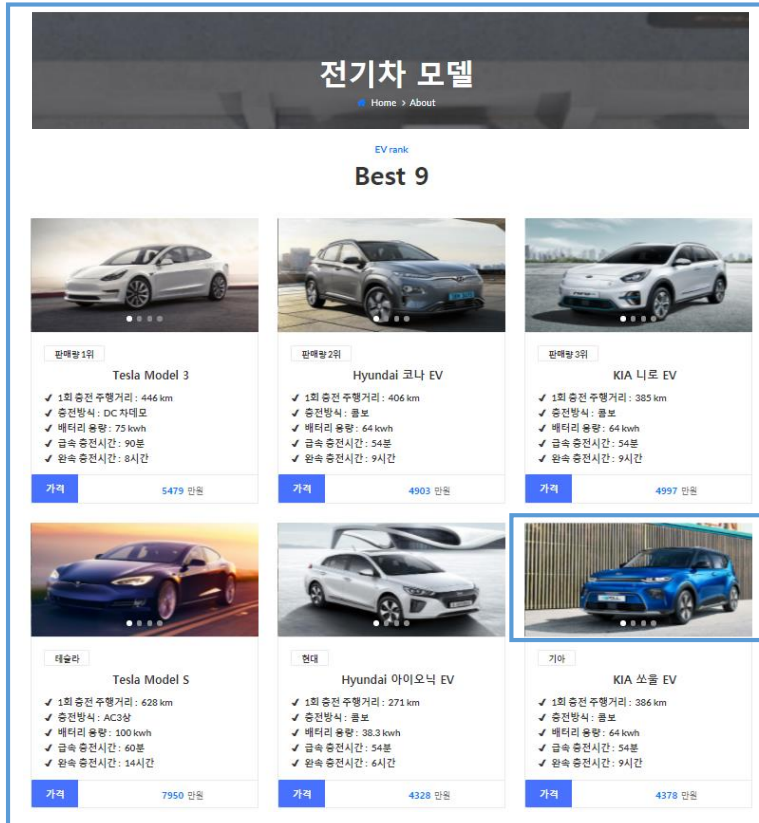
전기차 모델

Home > About

EV rank

Best 9

판매량1위

Tesla Model 3

✓ 1회 충전 주행거리 : 446 km
✓ 충전방식 : DC 차데모
✓ 배터리 용량 : 75 kwh
✓ 급속 충전시간 : 90분
✓ 완속 충전시간 : 8시간

가격 5479 만원

판매량2위

Hyundai 코나 EV

✓ 1회 충전 주행거리 : 406 km
✓ 충전방식 : 콤보
✓ 배터리 용량 : 64 kwh
✓ 급속 충전시간 : 54분
✓ 완속 충전시간 : 9시간

가격 4903 만원

판매량3위

KIA 니로 EV

✓ 1회 충전 주행거리 : 385 km
✓ 충전방식 : 콤보
✓ 배터리 용량 : 64 kwh
✓ 급속 충전시간 : 54분
✓ 완속 충전시간 : 9시간

가격 4997 만원

테슬라

Tesla Model S

✓ 1회 충전 주행거리 : 628 km
✓ 충전방식 : AC3상
✓ 배터리 용량 : 100 kwh
✓ 급속 충전시간 : 60분
✓ 완속 충전시간 : 14시간

가격 7950 만원

현대

Hyundai 아이오닉 EV

✓ 1회 충전 주행거리 : 271 km
✓ 충전방식 : 콤보
✓ 배터리 용량 : 38.3 kwh
✓ 급속 충전시간 : 54분
✓ 완속 충전시간 : 6시간

가격 4328 만원

기아

KIA 쏘울 EV

✓ 1회 충전 주행거리 : 386 km
✓ 충전방식 : 콤보
✓ 배터리 용량 : 64 kwh
✓ 급속 충전시간 : 54분
✓ 완속 충전시간 : 9시간

가격 4378 만원